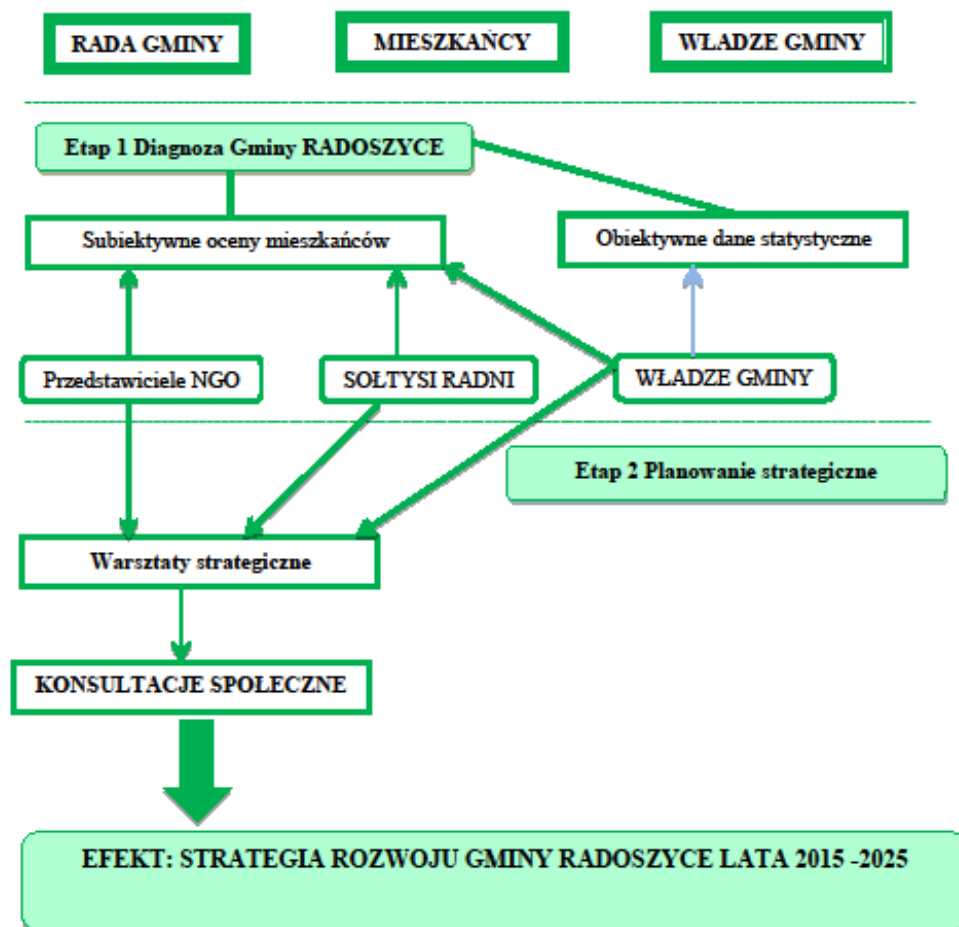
RADA GMINY

MIESZKAŃCY

WŁADZE GMINY

Etap 1 Diagnoza Gminy RADOSZYCE

Subiektywne oceny mieszkańców

Obiektywne dane statystyczne

Przedstawiciele NGO

SOŁTYSI RADNI

WŁADZE GMINY

Etap 2 Planowanie strategiczne

Warsztaty strategiczne

KONSULTACJE SPOŁECZNE

EFEKT: STRATEGIA ROZWOJU GMINY RADOSZYCE LATA 2015 -2025